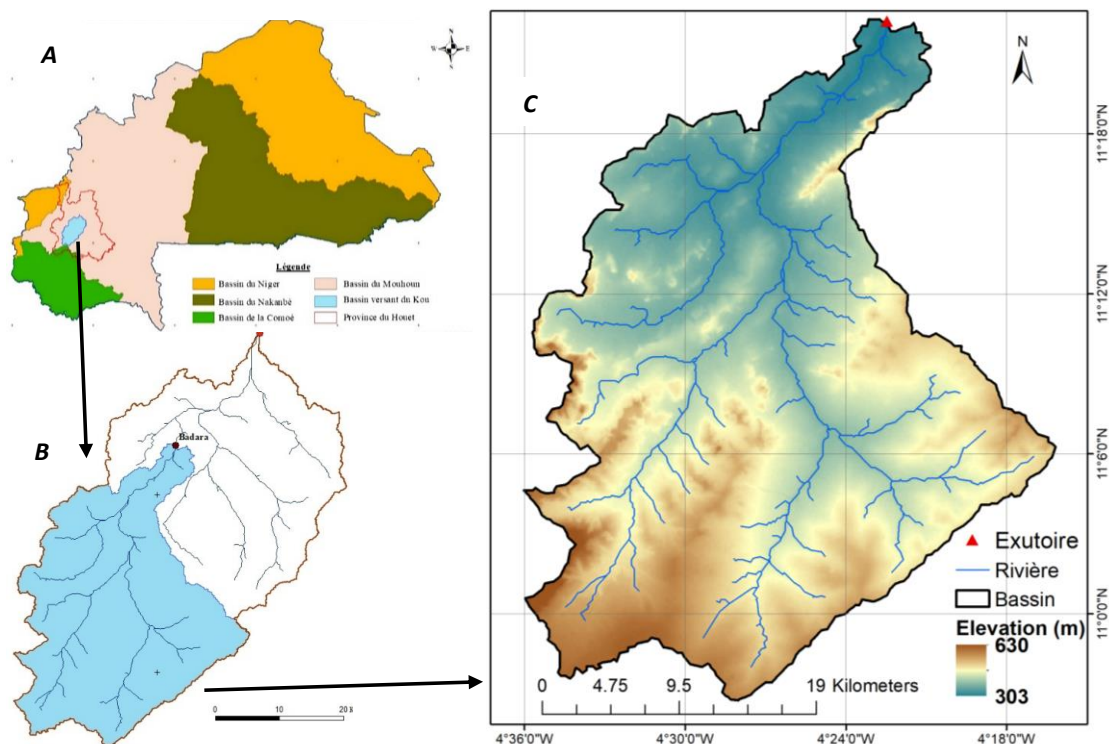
A

Légende

Bassin du Niger
Bassin du Nakanbé
Bassin de la Comoé
Bassin du Mouhoun
Bassin versant du Kou
Province du Houet

B

Badara

0 10 20 8

C

N

11°18'0"N
11°12'0"N
11°6'0"N
11°0'0"N

Exutoire
Rivière
Bassin
Elevation (m)
630
303

0 4.75 9.5 19 Kilometers

4°36'0"W 4°30'0"W 4°24'0"W 4°18'0"W